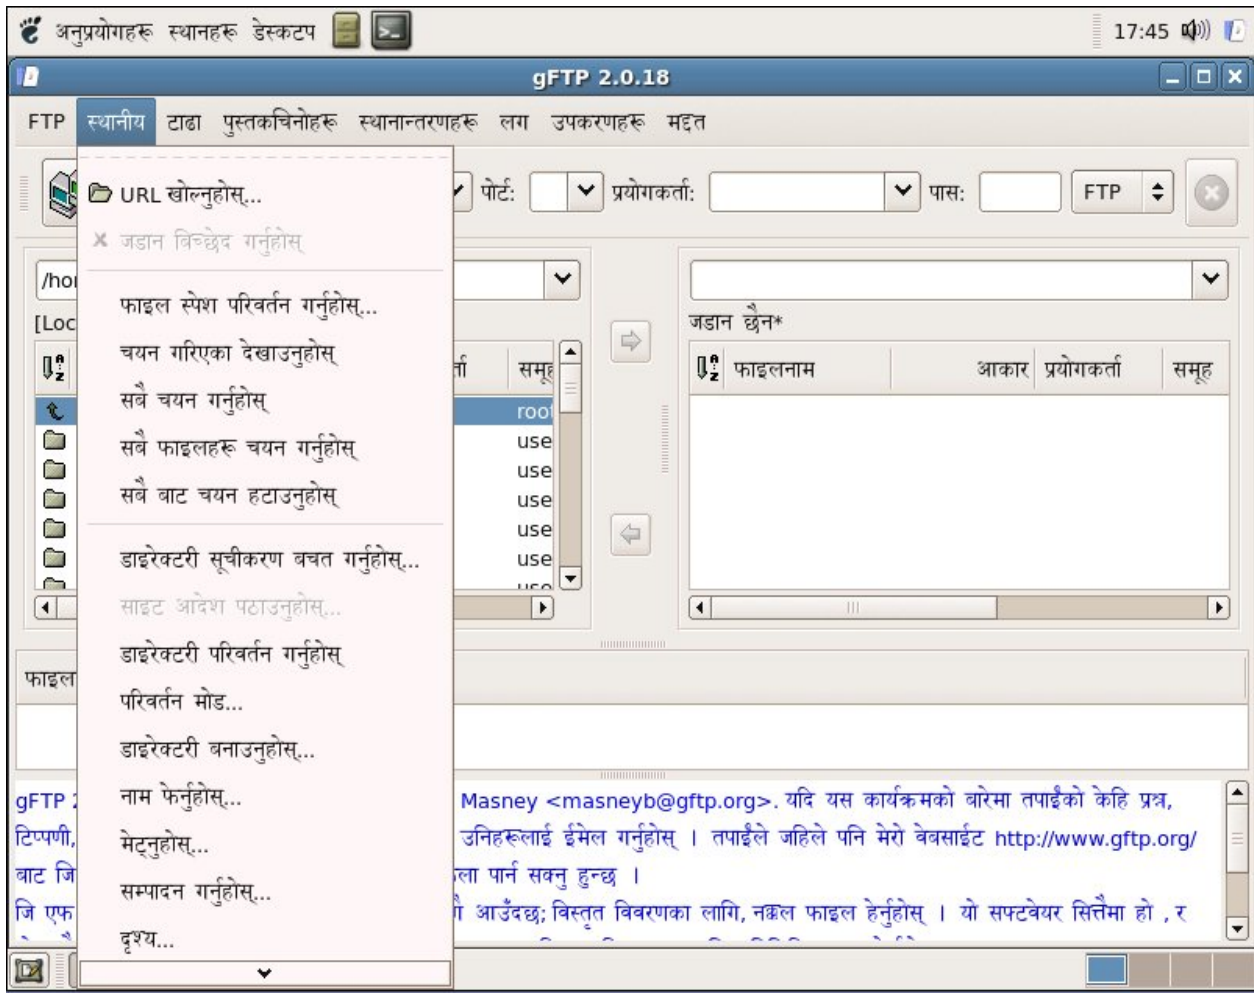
अनुप्रयोगहरू स्थानहरू डेस्कटप

17:45

gFTP 2.0.18

FTP स्थानीय टाढा पुस्तकचिनोहरू स्थानान्तरणहरू लग उपकरणहरू मद्दत

URL खोल्नुहोस्...
जडान विच्छेद गर्नुहोस्
फाइल स्पेश परिवर्तन गर्नुहोस्...
चयन गरिएका देखाउनुहोस्
सबै चयन गर्नुहोस्
सबै फाइलहरू चयन गर्नुहोस्
सबै बाट चयन हटाउनुहोस्
डाइरेक्टरी सूचीकरण बचत गर्नुहोस्...
साइट आदेश पठाउनुहोस्...
डाइरेक्टरी परिवर्तन गर्नुहोस्
परिवर्तन मोड...
डाइरेक्टरी बनाउनुहोस्...
नाम फेर्नुहोस्...
मेट्नुहोस्...
सम्पादन गर्नुहोस्...
दृश्य...

पोर्ट: प्रयोगकर्ता: पास: FTP

/ho
[Loc
र्ता समूह
root
use
use
use
use
use
use

जडान छैन*
फाइलनाम आकार प्रयोगकर्ता समूह

फाइल

gFTP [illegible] Masney <masneyb@gftp.org>. यदि यस कार्यक्रमको बारेमा तपाईंको केहि प्रश्न, टिप्पणी, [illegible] उनिहरूलाई ईमेल गर्नुहोस् । तपाईंले जहिले पनि मेरो वेबसाईट http://www.gftp.org/ बाट जि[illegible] ला पार्न सक्नु हुन्छ । जि एफ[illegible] आउँदछ; विस्तृत विवरणका लागि, नक्कल फाइल हेर्नुहोस् । यो सफ्टवेयर सित्तैमा हो , र